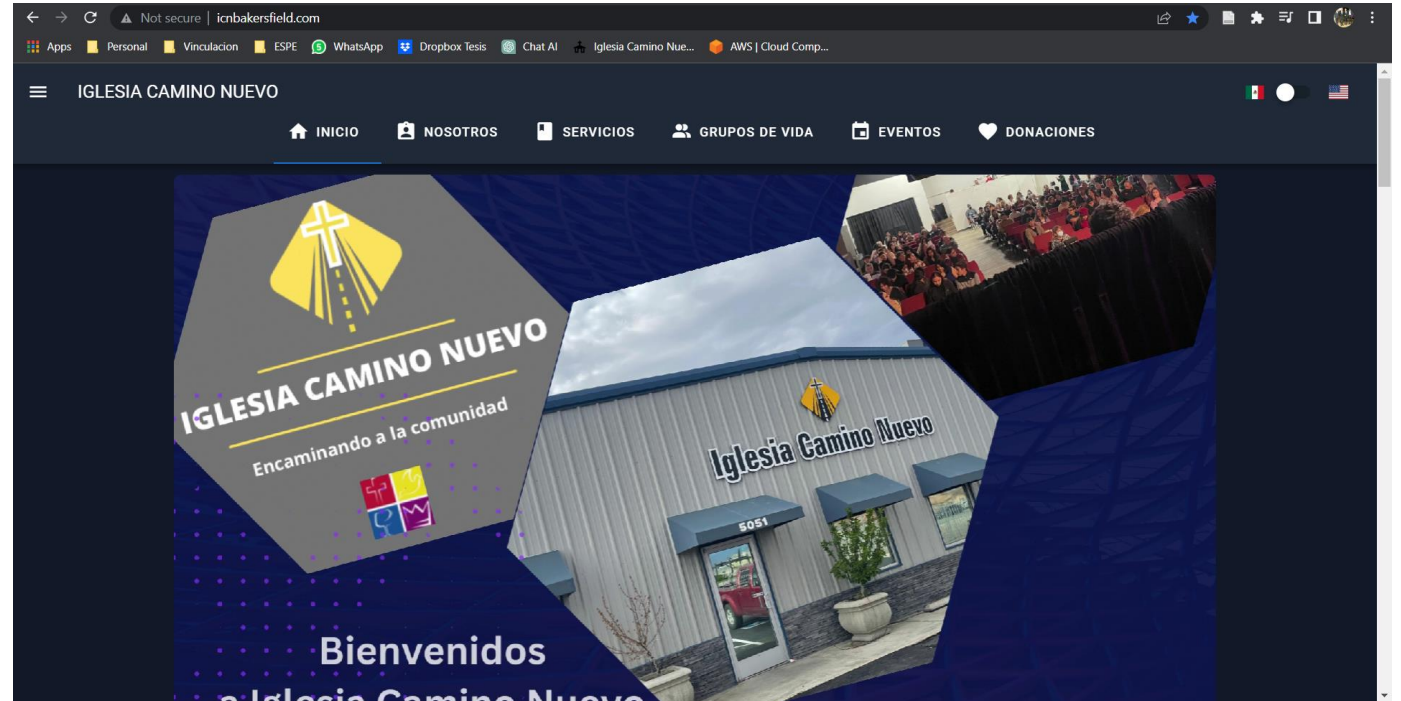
Not secure | icnbakersfield.com

Apps  Personal  Vinculacion  ESPE  WhatsApp  Dropbox Tesis  Chat AI  Iglesia Camino Nue...  AWS | Cloud Comp...

IGLESIA CAMINO NUEVO

INICIO  NOSOTROS  SERVICIOS  GRUPOS DE VIDA  EVENTOS  DONACIONES

IGLESIA CAMINO NUEVO
Encaminando a la comunidad

Iglesia Camino Nuevo
5051

Bienvenidos
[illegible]